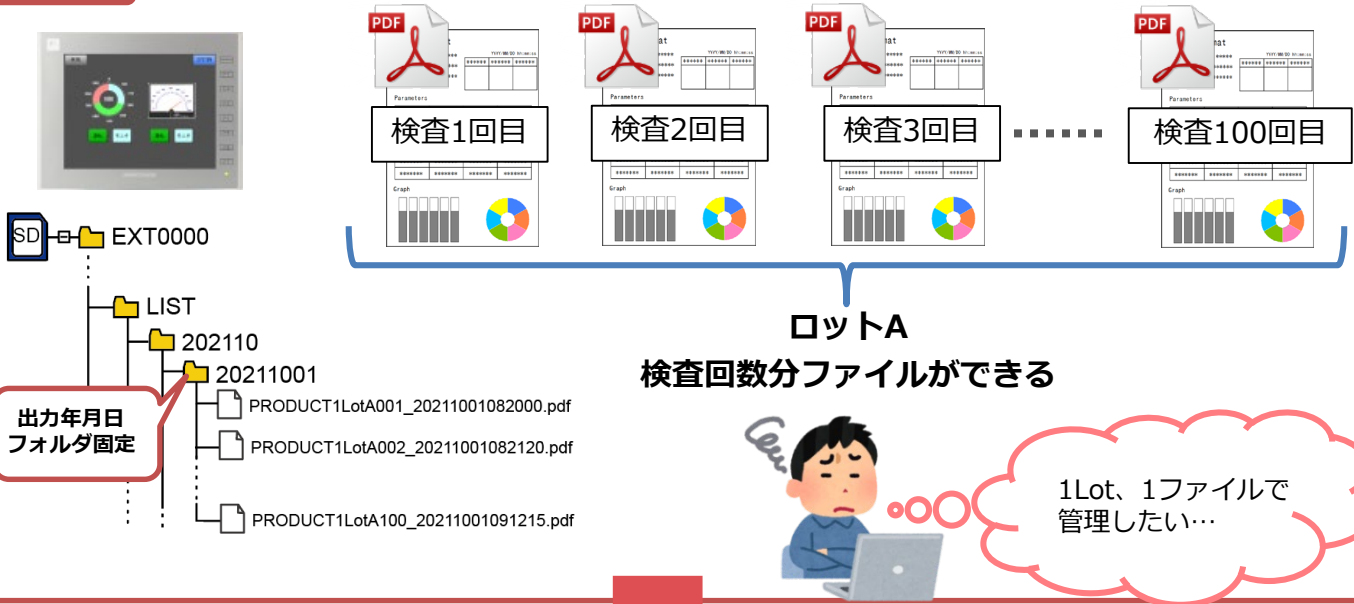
SD EXT0000

LIST

202110

20211001

出力年月日
フォルダ固定

PRODUCT1LotA001_20211001082000.pdf

PRODUCT1LotA002_20211001082120.pdf

PRODUCT1LotA100_20211001091215.pdf

PDF 検査1回目

PDF 検査2回目

PDF 検査3回目

PDF 検査100回目

ロットA
検査回数分ファイルができる

1Lot、1ファイルで
管理したい…